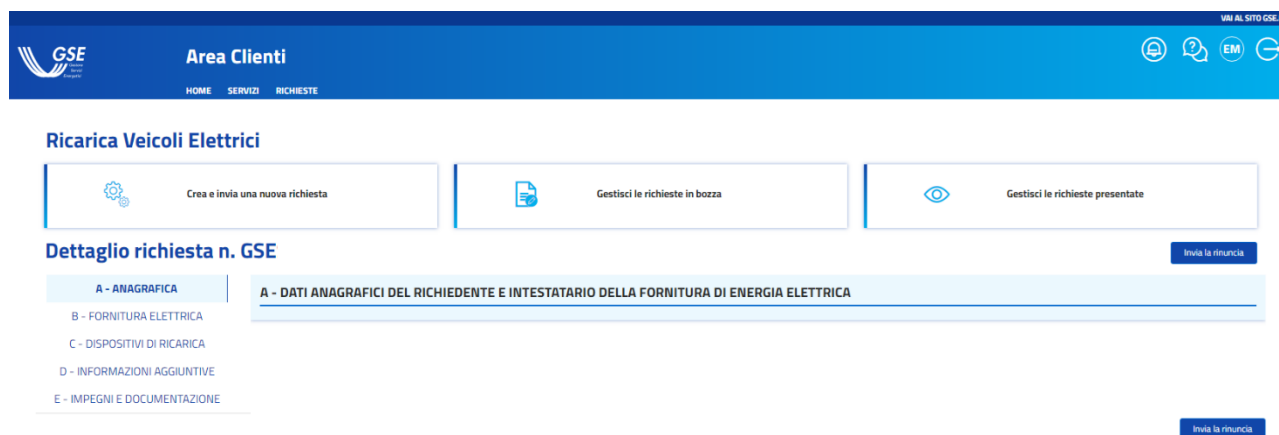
VAI AL SITO GSE

GSE Gestore Servizi Energetici

Area Clienti

HOME SERVIZI RICHIESTE

EM

Ricarica Veicoli Elettrici

Crea e invia una nuova richiesta

Gestisci le richieste in bozza

Gestisci le richieste presentate

Dettaglio richiesta n. GSE

Invia la rinuncia

A - ANAGRAFICA

B - FORNITURA ELETTRICA

C - DISPOSITIVI DI RICARICA

D - INFORMAZIONI AGGIUNTIVE

E - IMPEGNI E DOCUMENTAZIONE

A - DATI ANAGRAFICI DEL RICHIEDENTE E INTESTATARIO DELLA FORNITURA DI ENERGIA ELETTRICA

Invia la rinuncia